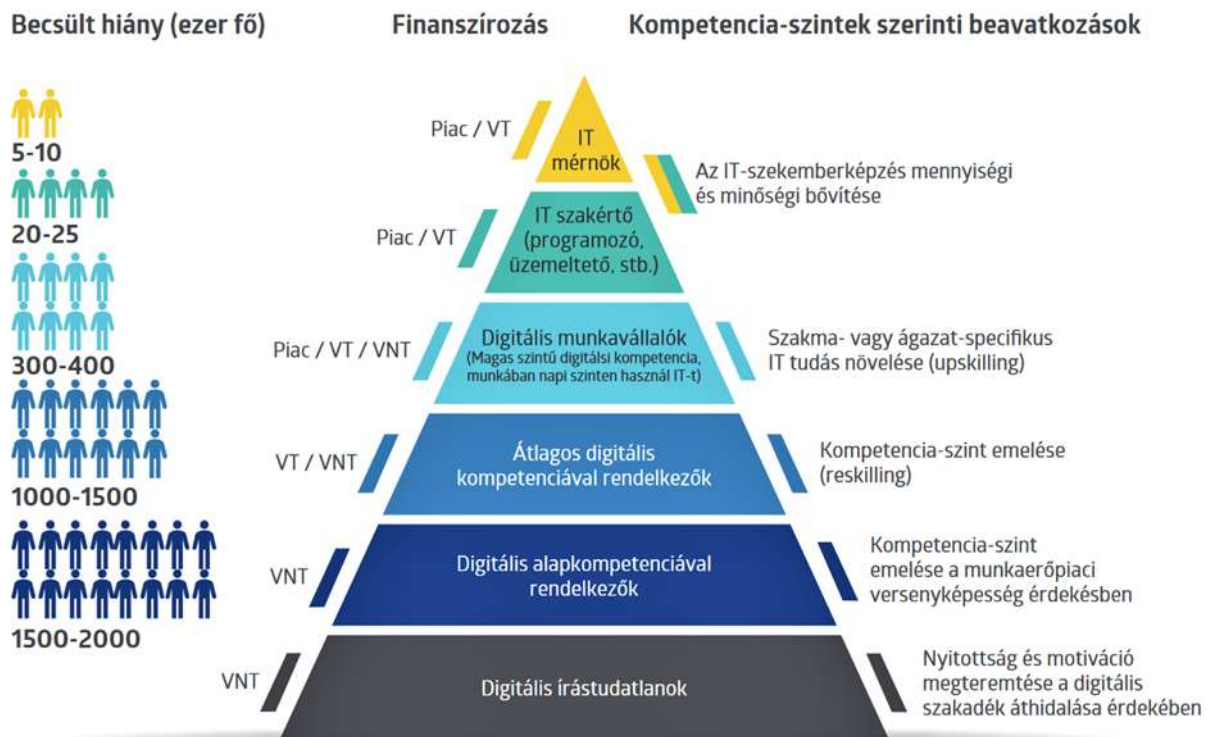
Becsült hiány (ezer fő)

Finanszírozás

Kompetencia-szintek szerinti beavatkozások

5-10

20-25

300-400

1000-1500

1500-2000

Piac / VT

IT mérnök

Az IT-szekemberképzés mennyiségi és minőségi bővítése

Piac / VT

IT szakértő (programozó, üzemeltető, stb.)

Piac / VT / VNT

Digitális munkavállalók (Magas szintű digitálsi kompetencia, munkában napi szinten használ IT-t)

Szakma- vagy ágazat-specifikus IT tudás növelése (upskilling)

VT / VNT

Átlagos digitális kompetenciával rendelkezők

Kompetencia-szint emelése (reskilling)

VNT

Digitális alapkompetenciával rendelkezők

Kompetencia-szint emelése a munkaerőpiaci versenyképesség érdekésben

VNT

Digitális írástudatlanok

Nyitottság és motiváció megteremtése a digitális szakadék áthidalása érdekében